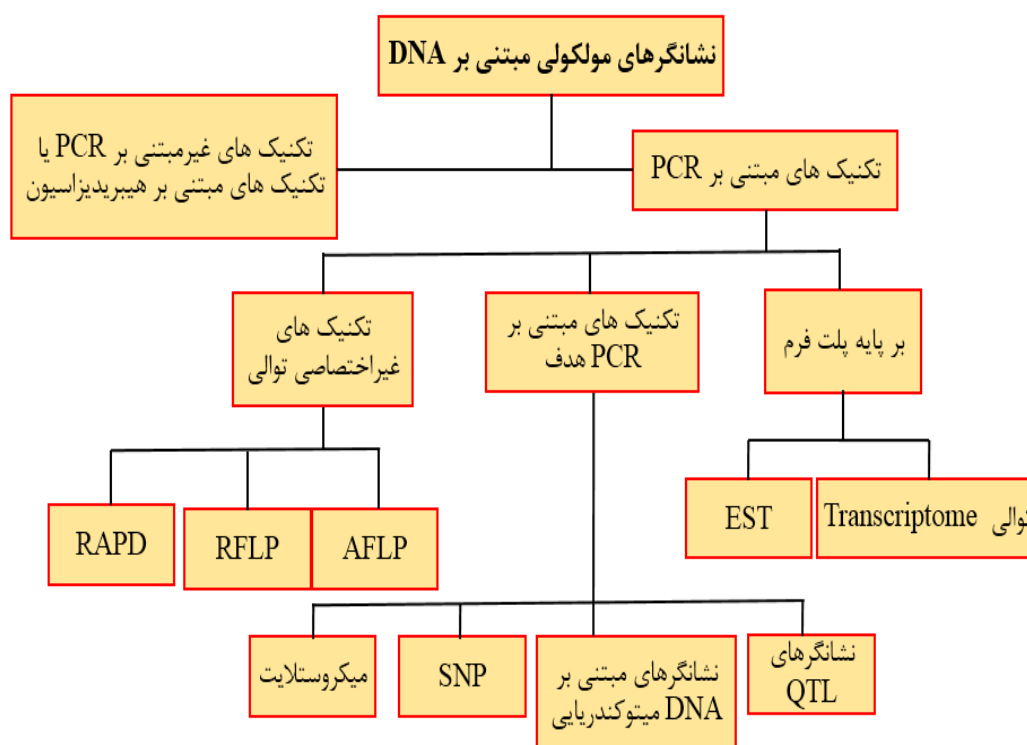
نشانگرهای مولکولی مبتنی بر DNA

تکنیک های غیرمبتنی بر PCR یا تکنیک های مبتنی بر هیبریدیزاسیون

تکنیک های مبتنی بر PCR

تکنیک های غیراختصاصی توالی

تکنیک های مبتنی بر PCR هدف

بر پایه پلت فرم

RAPD

RFLP

AFLP

EST

توالی Transcriptome

میکروستلایت

SNP

نشانگرهای مبتنی بر DNA میتوکندریایی

نشانگرهای QTL